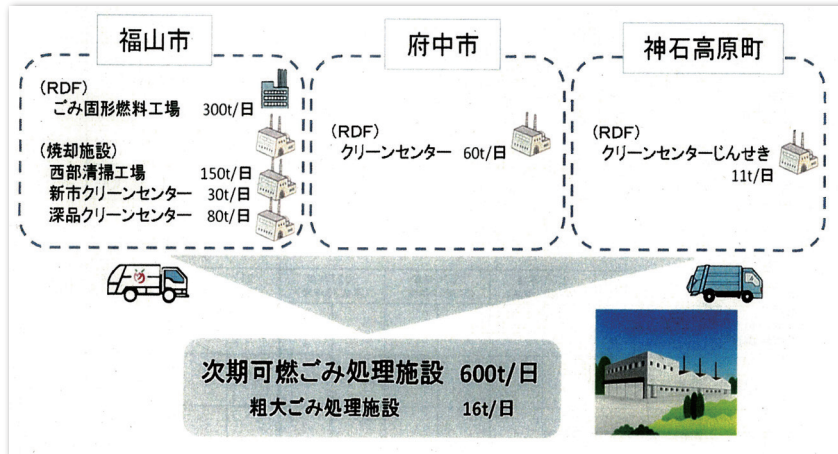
福山市

（RDF）
ごみ固形燃料工場 300t/日

（焼却施設）
西部清掃工場 150t/日
新市クリーンセンター 30t/日
深品クリーンセンター 80t/日

府中市

（RDF）
クリーンセンター 60t/日

神石高原町

（RDF）
クリーンセンターじんせき 11t/日

次期可燃ごみ処理施設 600t/日
粗大ごみ処理施設 16t/日